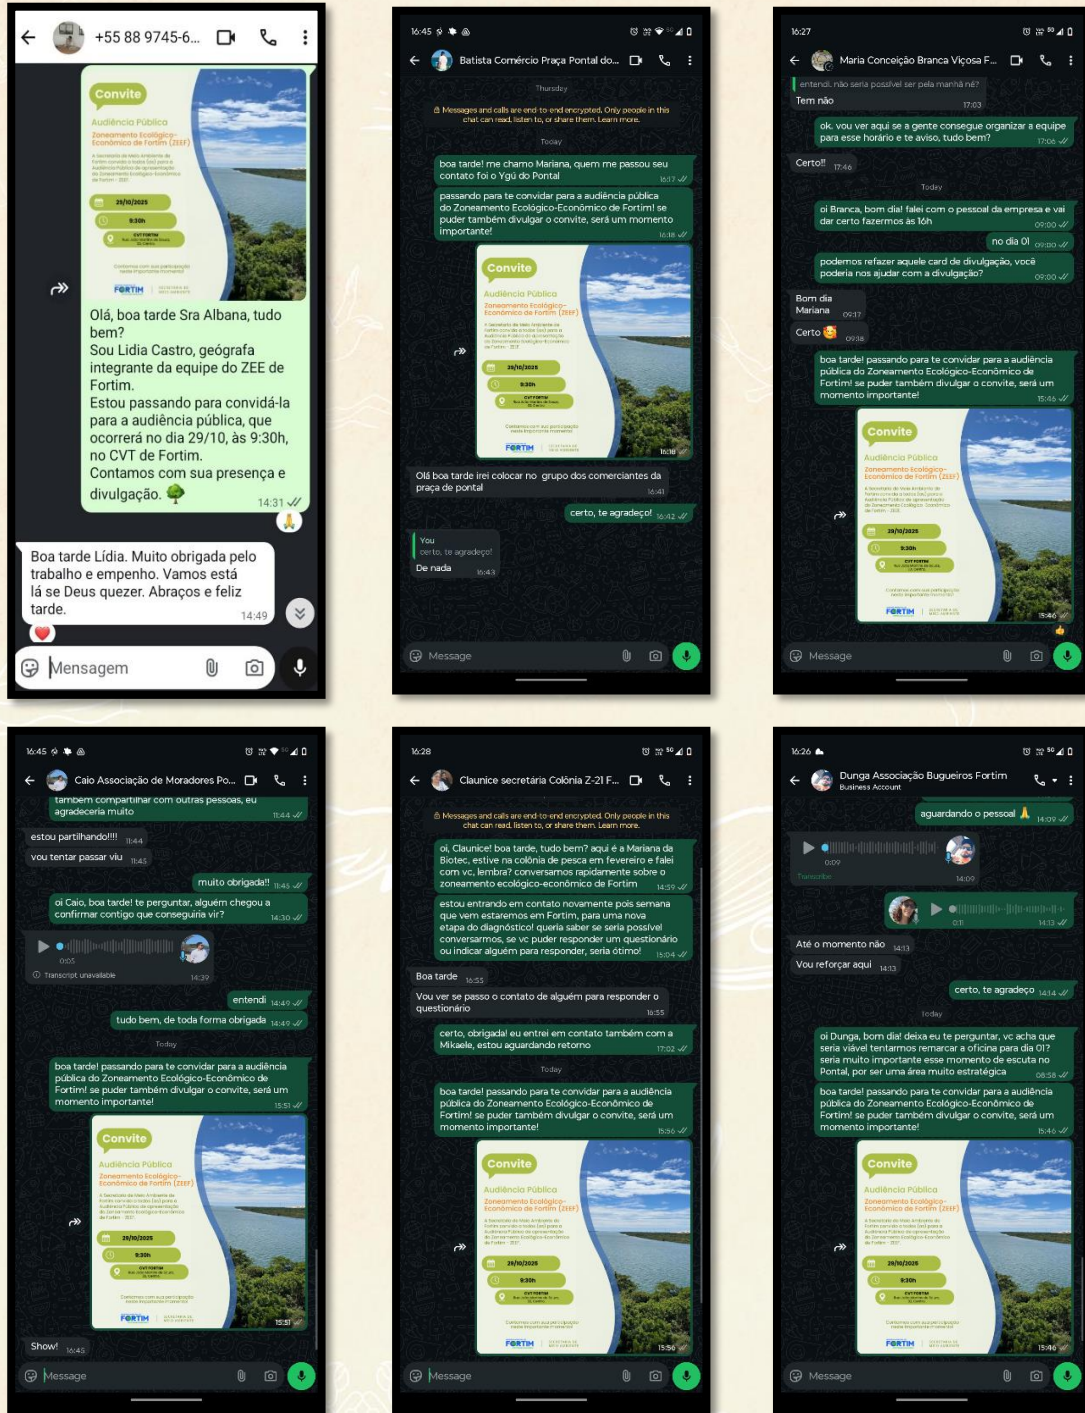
+55 88 9745-6...

Convite
Audiência Pública
Zoneamento Ecológico-Econômico de Fortim (ZEEF)
29/10/2025
9:30h
CVT FORTIM
FORTIM

Olá, boa tarde Sra Albana, tudo bem?
Sou Lidia Castro, geógrafa integrante da equipe do ZEE de Fortim.
Estou passando para convidá-la para a audiência pública, que ocorrerá no dia 29/10, às 9:30h, no CVT de Fortim.
Contamos com sua presença e divulgação. 🌳 14:31

Boa tarde Lídia. Muito obrigada pelo trabalho e empenho. Vamos está lá se Deus quezer. Abraços e feliz tarde. 14:49

Mensagem

16:45
Batista Comércio Praça Pontal do...
Thursday
Messages and calls are end-to-end encrypted. Only people in this chat can read, listen to, or share them. Learn more.
Today
boa tarde! me chamo Mariana, quem me passou seu contato foi o Ygú do Pontal 16:17
passando para te convidar para a audiência pública do Zoneamento Ecológico-Econômico de Fortim! se puder também divulgar o convite, será um momento importante! 16:18
Convite
Audiência Pública
Zoneamento Ecológico-Econômico de Fortim (ZEEF)
29/10/2025
9:30h
FORTIM
16:18
Olá boa tarde irei colocar no grupo dos comerciantes da praça de pontal 16:41
certo, te agradeço! 16:42
You
certo, te agradeço!
De nada 16:43
Message

16:27
Maria Conceição Branca Viçosa F...
entendi. não seria possível ser pela manhã né?
Tem não 17:03
ok. vou ver aqui se a gente consegue organizar a equipe para esse horário e te aviso, tudo bem? 17:06
Certo!! 17:46
Today
oi Branca, bom dia! falei com o pessoal da empresa e vai dar certo fazermos às 16h 09:00
no dia 01 09:00
podemos refazer aquele card de divulgação, você poderia nos ajudar com a divulgação? 09:00
Bom dia Mariana 09:17
Certo 😉 09:38
boa tarde! passando para te convidar para a audiência pública do Zoneamento Ecológico-Econômico de Fortim! se puder também divulgar o convite, será um momento importante! 15:46
Convite
Audiência Pública
Zoneamento Ecológico-Econômico de Fortim (ZEEF)
29/10/2025
9:30h
CVT FORTIM
FORTIM
15:46
Message

16:45
Caio Associação de Moradores Po...
tambem compartilhar com outras pessoas, eu agradeceria muito 11:44
estou partilhando!!!! 11:44
vou tentar passar viu 11:45
muito obrigada!! 11:45
oi Caio, boa tarde! te perguntar, alguém chegou a confirmar contigo que conseguiria vir? 14:30
0:05
Transcript unavailable 14:39
entendi 14:49
tudo bem, de toda forma obrigada 14:49
Today
boa tarde! passando para te convidar para a audiência pública do Zoneamento Ecológico-Econômico de Fortim! se puder também divulgar o convite, será um momento importante! 15:51
Convite
Audiência Pública
Zoneamento Ecológico-Econômico de Fortim (ZEEF)
29/10/2025
9:30h
CVT FORTIM
FORTIM
15:51
Show! 16:45
Message

16:28
Claunice secretária Colônia Z-21 F...
Messages and calls are end-to-end encrypted. Only people in this chat can read, listen to, or share them. Learn more.
oi, Claunice! boa tarde, tudo bem? aqui é a Mariana da Biotec, estive na colônia de pesca em fevereiro e falei com vc, lembra? conversamos rapidamente sobre o zoneamento ecológico-econômico de Fortim 14:59
estou entrando em contato novamente pois semana que vem estaremos em Fortim, para uma nova etapa do diagnóstico! queria saber se seria possível conversarmos, se vc puder responder um questionário ou indicar alguém para responder, seria ótimo! 15:04
Boa tarde 16:55
Vou ver se passo o contato de alguém para responder o questionário 16:55
certo, obrigada! eu entrei em contato também com a Mikaele, estou aguardando retorno 17:02
Today
boa tarde! passando para te convidar para a audiência pública do Zoneamento Ecológico-Econômico de Fortim! se puder também divulgar o convite, será um momento importante! 15:56
Convite
Audiência Pública
Zoneamento Ecológico-Econômico de Fortim (ZEEF)
29/10/2025
9:30h
CVT FORTIM
FORTIM
15:56
Message

16:26
Dunga Associação Bugueiros Fortim
Business Account
aguardando o pessoal 🙏 14:09
0:09
Transcribe 14:09
0:11 14:13
Até o momento não 14:13
Vou reforçar aqui 14:13
certo, te agradeço 14:14
Today
oi Dunga, bom dia! deixa eu te perguntar, vc acha que seria viável tentarmos remarcar a oficina para dia 01? seria muito importante esse momento de escuta no Pontal, por ser uma área muito estratégica 08:58
boa tarde! passando para te convidar para a audiência pública do Zoneamento Ecológico-Econômico de Fortim! se puder também divulgar o convite, será um momento importante! 15:46
Convite
Audiência Pública
Zoneamento Ecológico-Econômico de Fortim (ZEEF)
29/10/2025
9:30h
CVT FORTIM
FORTIM
15:46
Message